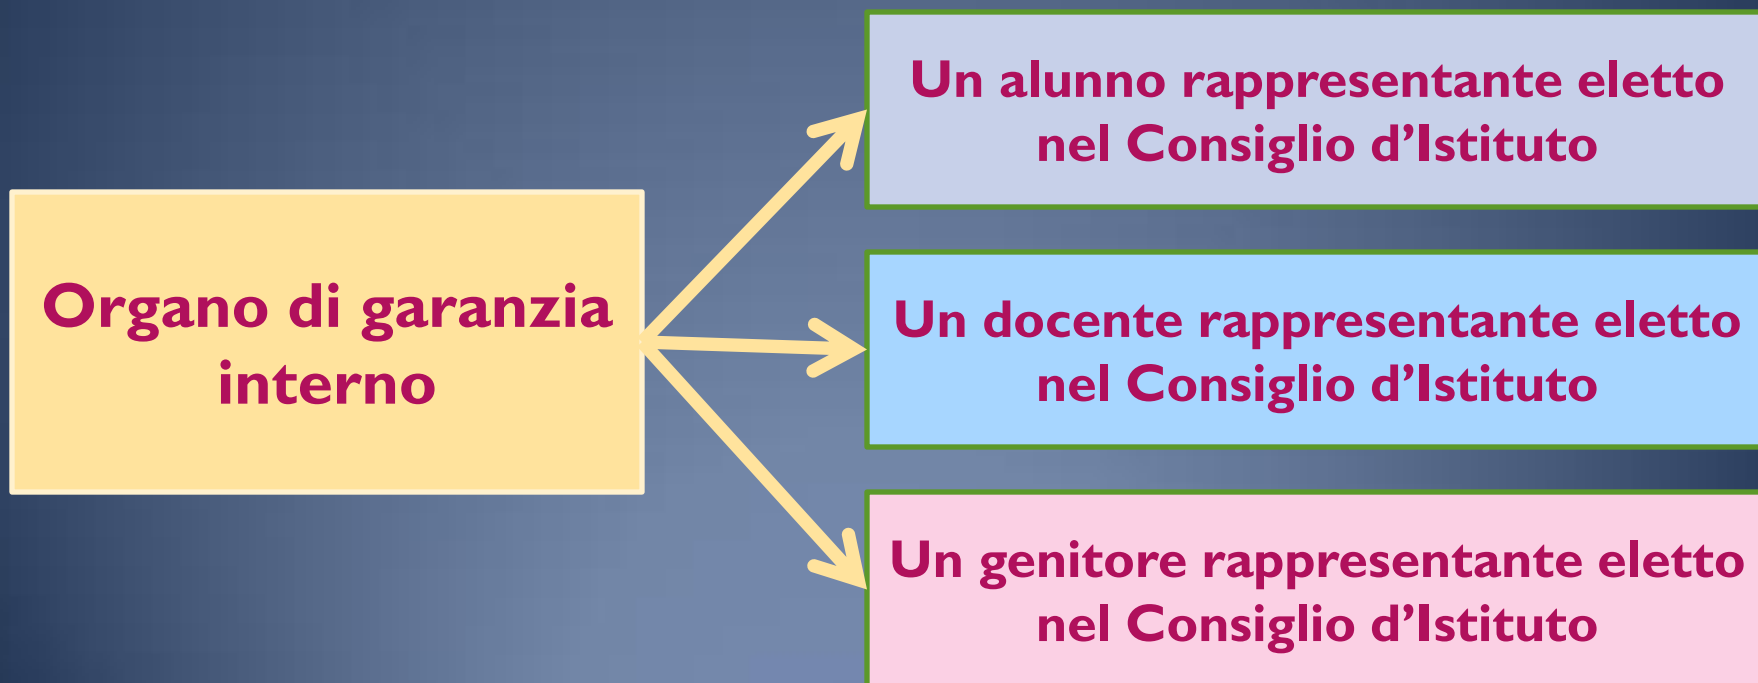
Organo di garanzia interno

Un alunno rappresentante eletto nel Consiglio d’Istituto

Un docente rappresentante eletto nel Consiglio d’Istituto

Un genitore rappresentante eletto nel Consiglio d’Istituto